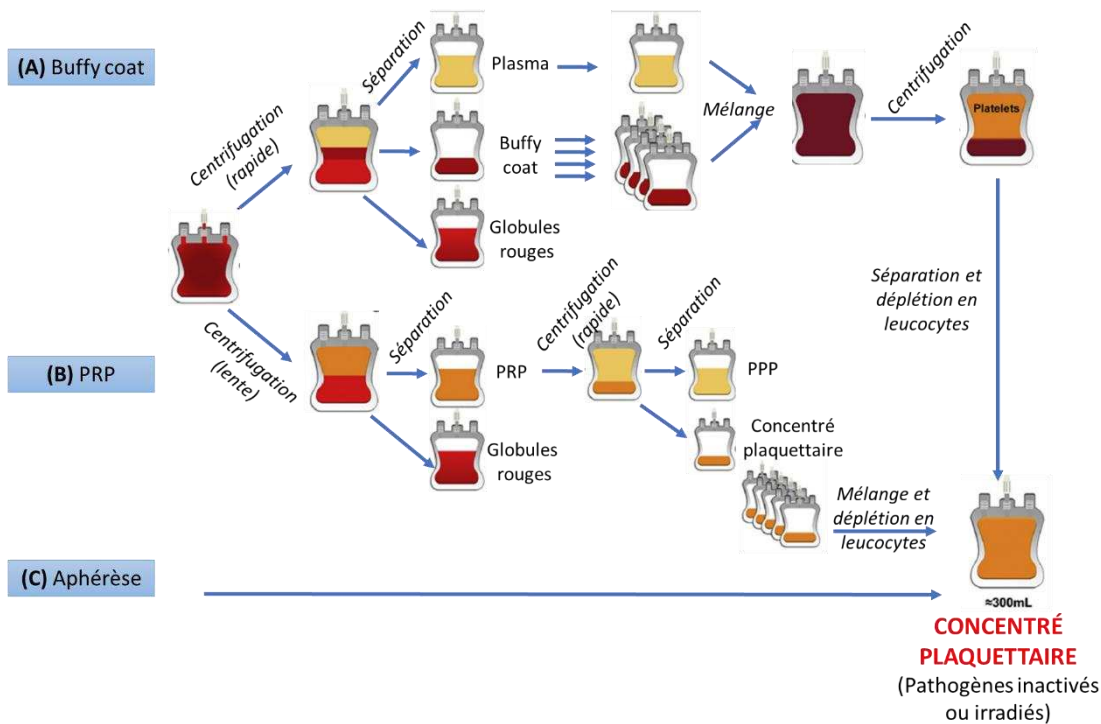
(A) Buffy coat

Centrifugation (rapide)

Séparation

Plasma

Buffy coat

Globules rouges

Mélange

Centrifugation

Platelets

Séparation et déplétion en leucocytes

(B) PRP

Centrifugation (lente)

Séparation

PRP

Globules rouges

Centrifugation (rapide)

Séparation

PPP

Concentré plaquettaire

Mélange et déplétion en leucocytes

(C) Aphérèse

≈300mL

CONCENTRÉ PLAQUETTAIRE

(Pathogènes inactivés ou irradiés)